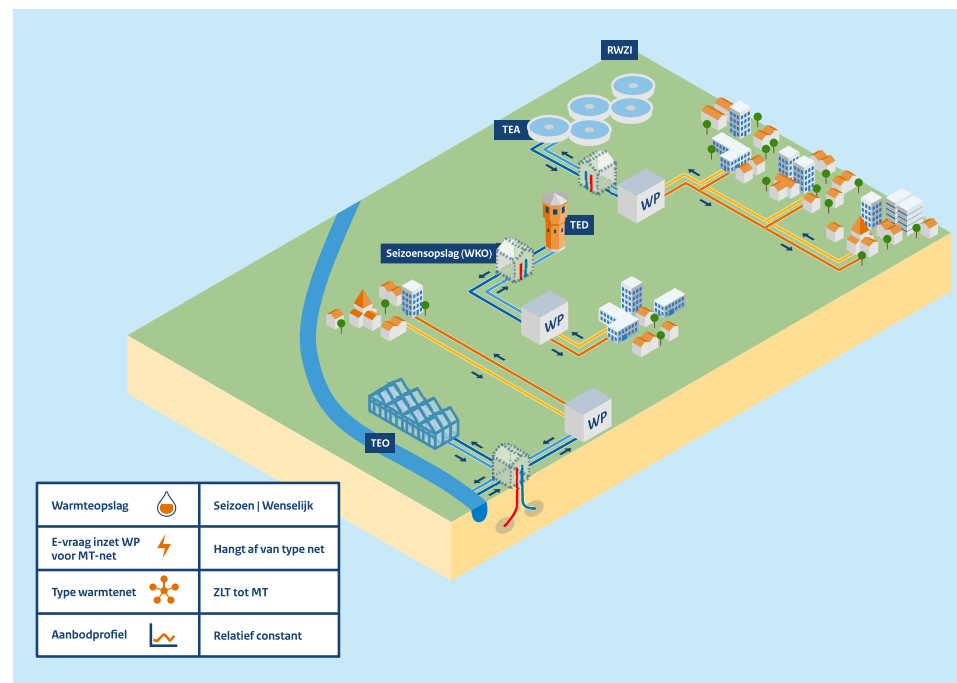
RWZI

TEA

TED

Seizoensopslag (WKO)

WP

WP

WP

TEO

| Warmteopslag | Seizoen \| Wenselijk |
|---|---|
| E-vraag inzet WP voor MT-net | Hangt af van type net |
| Type warmtenet | ZLT tot MT |
| Aanbodprofiel | Relatief constant |